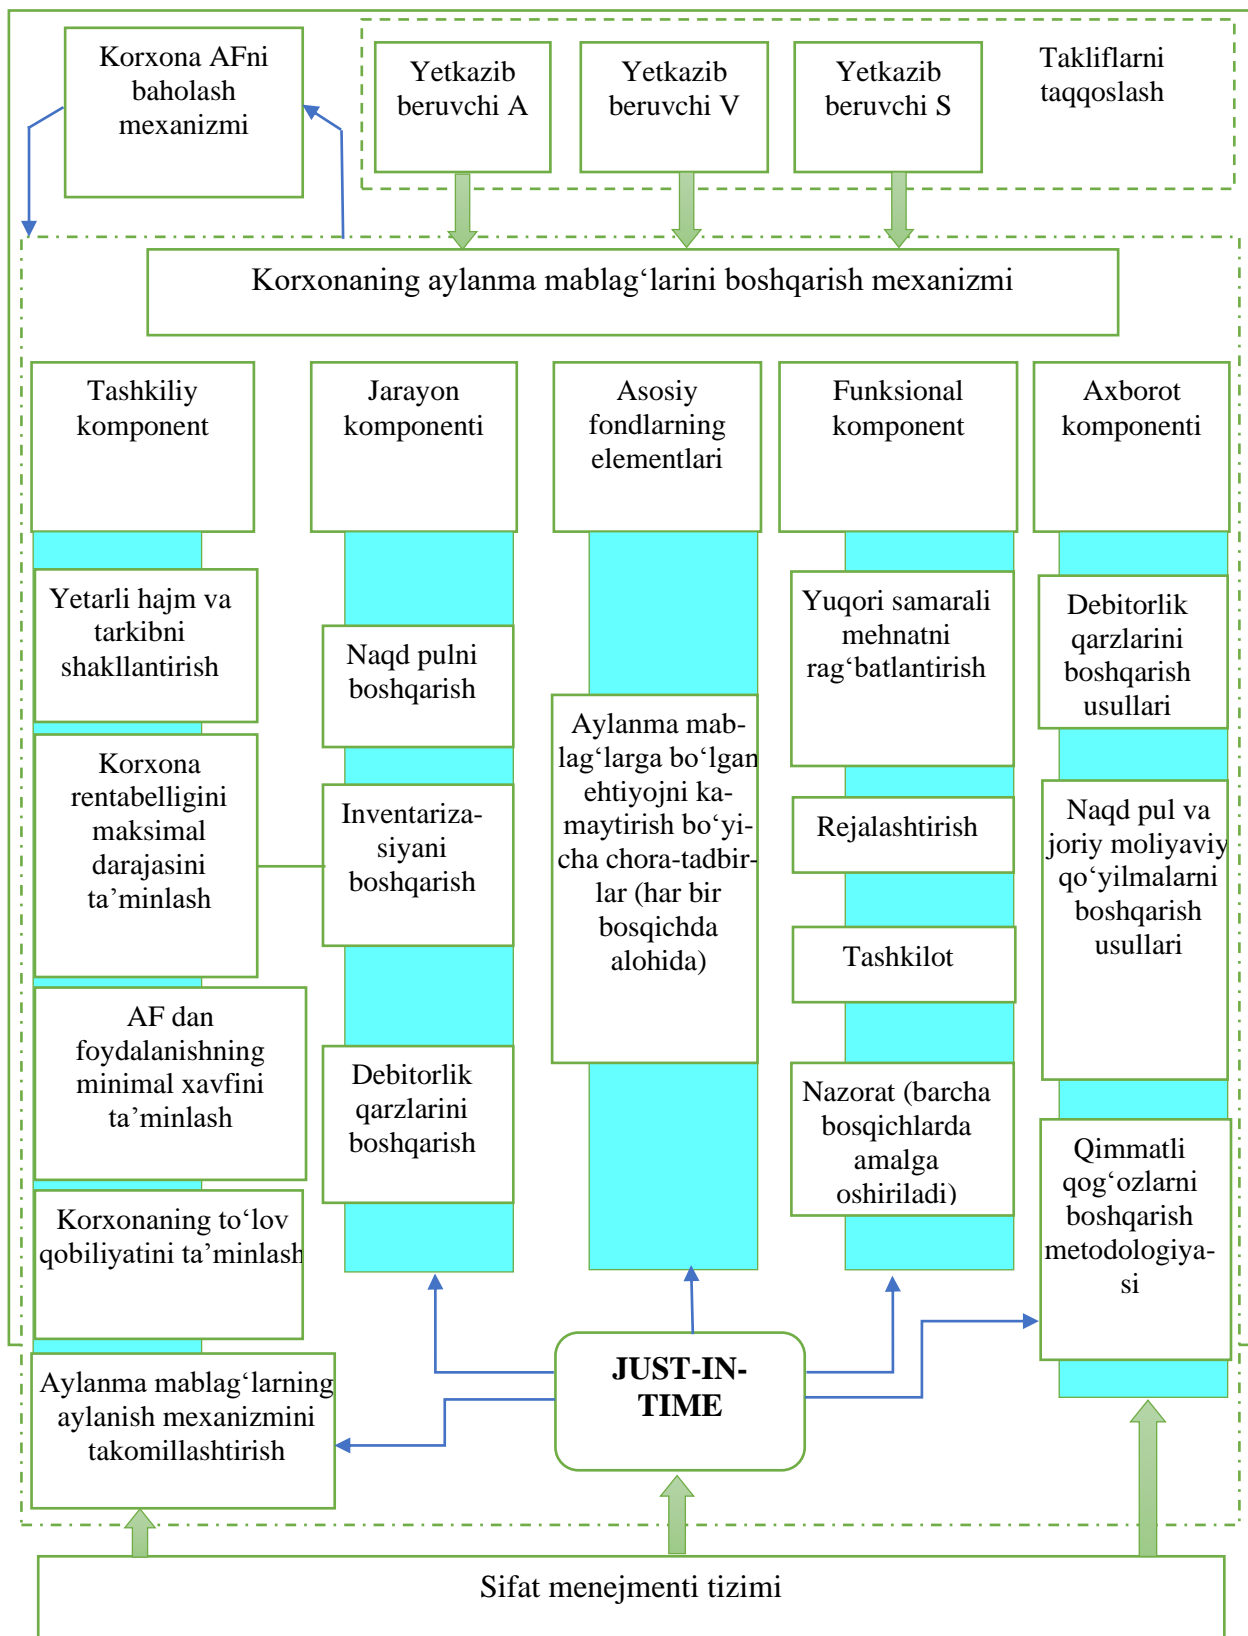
Korxona AFni baholash mexanizmi

Yetkazib beruvchi A

Yetkazib beruvchi V

Yetkazib beruvchi S

Takliflarni taqqoslash

Korxonaning aylanma mablag‘larini boshqarish mexanizmi

Tashkiliy komponent

Jarayon komponenti

Asosiy fondlarning elementlari

Funksional komponent

Axborot komponenti

Yetarli hajm va tarkibni shakllantirish

Korxona rentabelligini maksimal darajasini ta’minlash

AF dan foydalanishning minimal xavfini ta’minlash

Korxonaning to‘lov qobiliyatini ta’minlash

Naqd pulni boshqarish

Inventarizasiyani boshqarish

Debitorlik qarzlarini boshqarish

Aylanma mablag‘larga bo‘lgan ehtiyojni kamaytirish bo‘yicha chora-tadbirlar (har bir bosqichda alohida)

Yuqori samarali mehnatni rag‘batlantirish

Rejalashtirish

Tashkilot

Nazorat (barcha bosqichlarda amalga oshiriladi)

Debitorlik qarzlarini boshqarish usullari

Naqd pul va joriy moliyaviy qo‘yilmalarni boshqarish usullari

Qimmatli qog‘ozlarni boshqarish metodologiyasi

Aylanma mablag‘larning aylanish mexanizmini takomillashtirish

JUST-IN-TIME

Sifat menejmenti tizimi